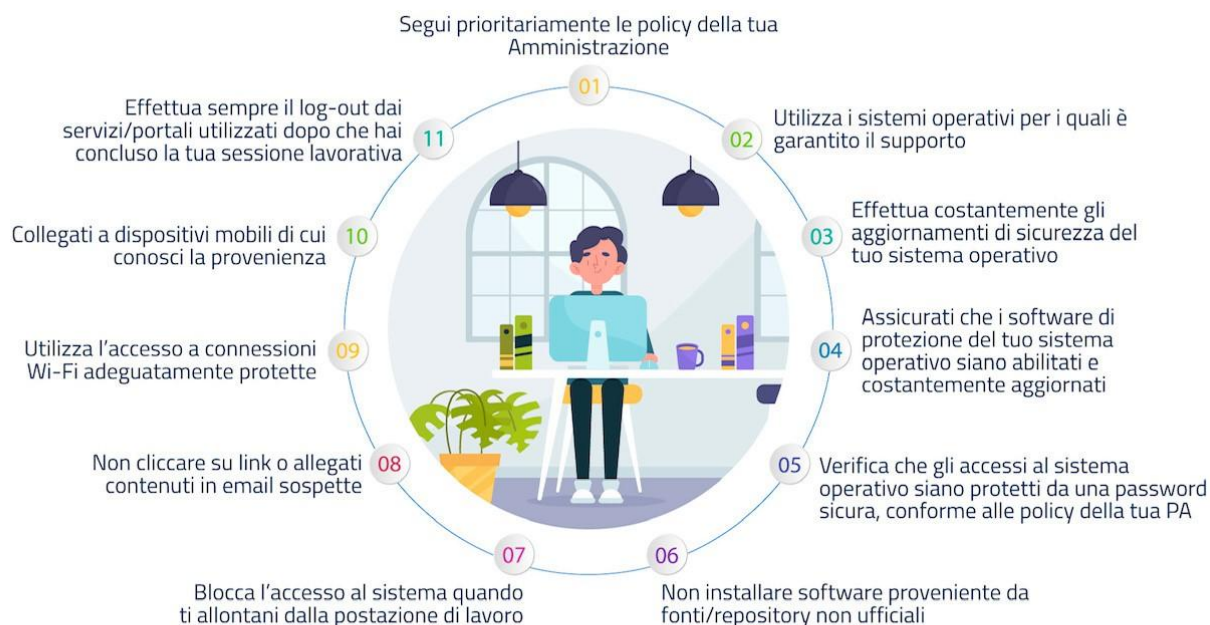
Segui prioritariamente le policy della tua Amministrazione

01

02

Utilizza i sistemi operativi per i quali è garantito il supporto

03

Effettua costantemente gli aggiornamenti di sicurezza del tuo sistema operativo

04

Assicurati che i software di protezione del tuo sistema operativo siano abilitati e costantemente aggiornati

05

Verifica che gli accessi al sistema operativo siano protetti da una password sicura, conforme alle policy della tua PA

06

Non installare software proveniente da fonti/repository non ufficiali

07

Blocca l'accesso al sistema quando ti allontani dalla postazione di lavoro

08

Non cliccare su link o allegati contenuti in email sospette

09

Utilizza l'accesso a connessioni Wi-Fi adeguatamente protette

10

Collegati a dispositivi mobili di cui conosci la provenienza

11

Effettua sempre il log-out dai servizi/portali utilizzati dopo che hai concluso la tua sessione lavorativa